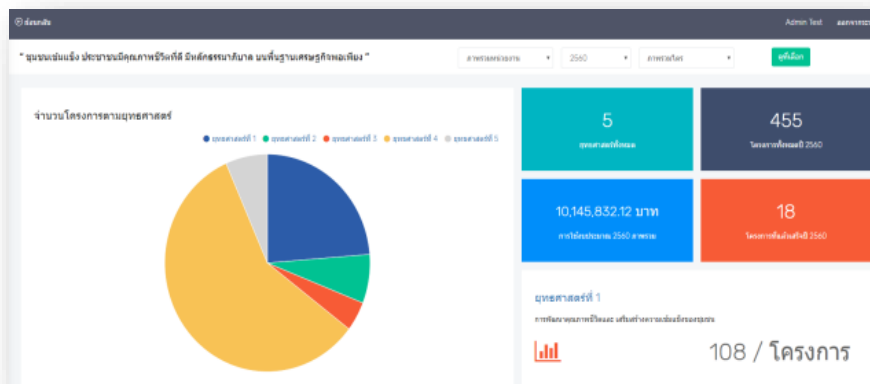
ย้อนกลับ

Admin Test

ออกจากระบ

" ชุมชนเข้มแข็ง ประชาชนมีคุณภาพชีวิตที่ดี มีหลักธรรมาภิบาล บนพื้นฐานเศรษฐกิจพอเพียง "

ภาพรวมหน่วยงาน

2560

ภาพรวมไตร

ยุทธ์เลือก

จำนวนโครงการตามยุทธศาสตร์

ยุทธศาสตร์ที่ 1 ยุทธศาสตร์ที่ 2 ยุทธศาสตร์ที่ 3 ยุทธศาสตร์ที่ 4 ยุทธศาสตร์ที่ 5

5

ยุทธศาสตร์ทั้งหมด

455

โครงการทั้งหมดปี 2560

10,145,832.12 บาท

การใช้งบประมาณ 2560 ล่าสุด

18

โครงการที่ดำเนินการปี 2560

ยุทธศาสตร์ที่ 1

การพัฒนาคุณภาพชีวิตและ เสริมสร้างความเข้มแข็งของชุมชน

108 / โครงการ